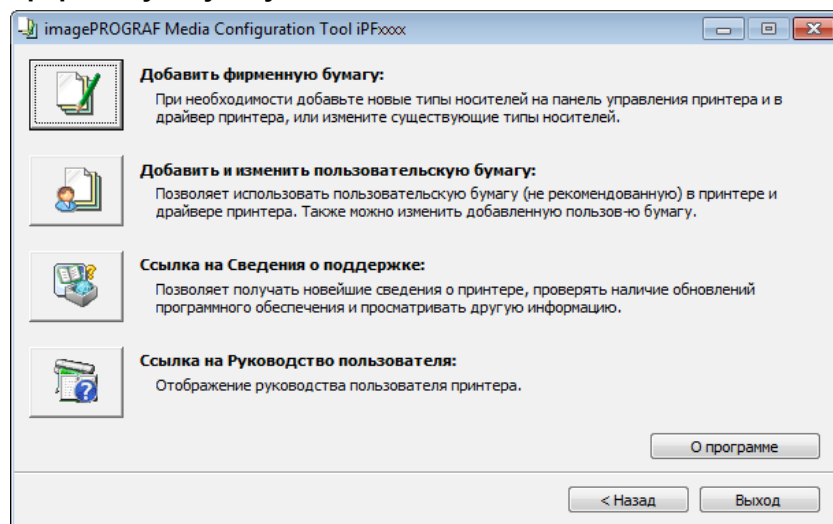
imagePROGRAF Media Configuration Tool iPFxxxx

Добавить фирменную бумагу:
При необходимости добавьте новые типы носителей на панель управления принтера и в драйвер принтера, или измените существующие типы носителей.

Добавить и изменить пользовательскую бумагу:
Позволяет использовать пользовательскую бумагу (не рекомендованную) в принтере и драйвере принтера. Также можно изменить добавленную пользов-ю бумагу.

Ссылка на Сведения о поддержке:
Позволяет получать новейшие сведения о принтере, проверять наличие обновлений программного обеспечения и просматривать другую информацию.

Ссылка на Руководство пользователя:
Отображение руководства пользователя принтера.

О программе

< Назад

Выход